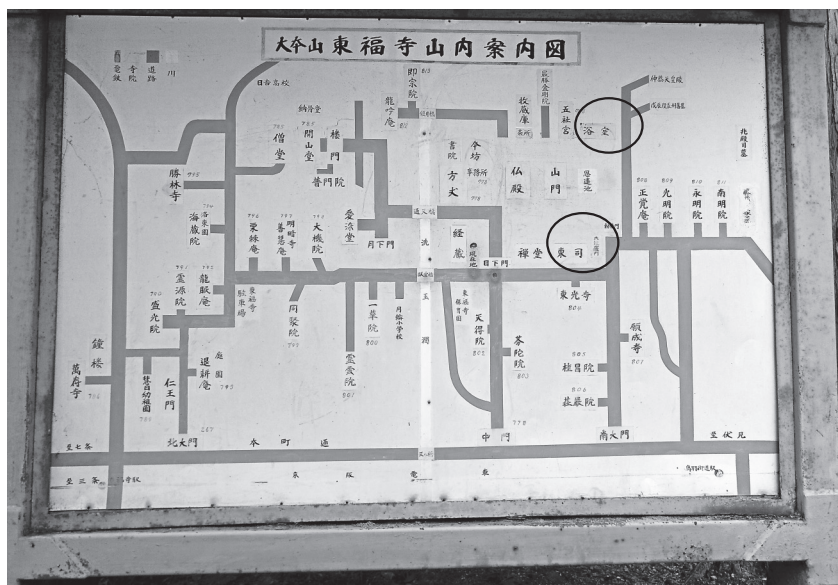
大本山東福寺山内案内図

寺院
道路
川

日吉高校
即宗院
龍吟庵
納骨堂
偃月橋
五社宮
浴室
僧堂
開山堂
楼門
普門院
勝林寺
方丈
仏殿
山門
思遠池
正覚庵
光明院
永明院
南明院
海蔵院
栗棘庵
明暗寺
善慧院
大機院
愛染堂
通天橋
経蔵
禅堂
東司
月下門
臥雲橋
日下門
龍眠庵
霊源院
盛光院
同聚院
一華院
天得院
東光寺
願成寺
鐘楼
萬寿寺
退耕庵
仁王門
霊雲院
芬陀院
桂昌院
荘厳院
北大門
本町通
中門
南大門
至七条
至伏見
至三条
京阪電車
東福寺駅